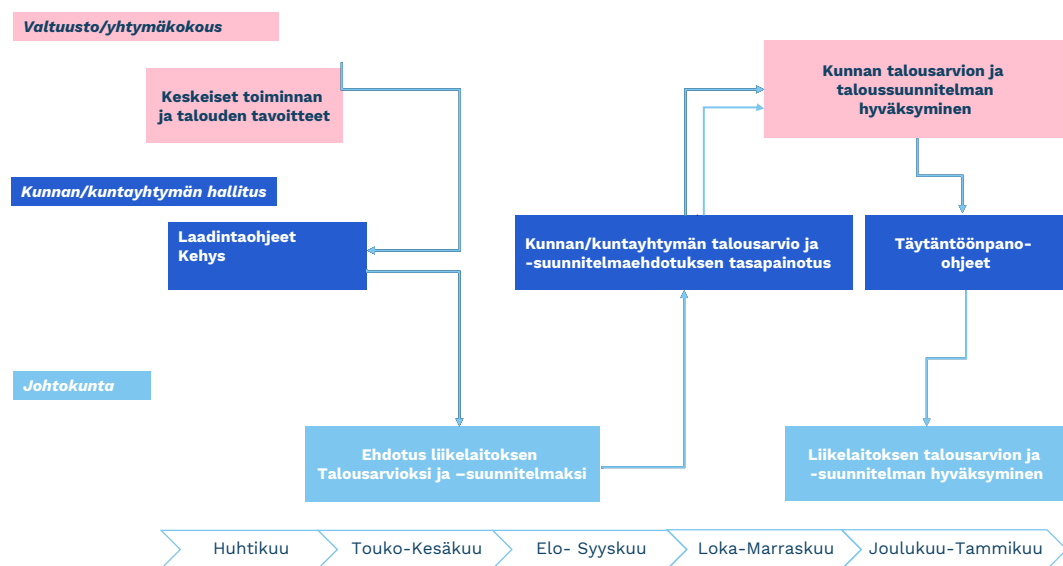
Valtuusto/yhtymäkokous

Keskeiset toiminnan ja talouden tavoitteet

Kunnan talousarvion ja taloussuunnitelman hyväksyminen

Kunnan/kuntayhtymän hallitus

Laadintaohjeet Kehys

Kunnan/kuntayhtymän talousarvio ja -suunnitelmaehdotuksen tasapainotus

Täytäntöönpano-ohjeet

Johtokunta

Ehdotus liikelaitoksen Talousarvioksi ja –suunnitelmaksi

Liikelaitoksen talousarvion ja -suunnitelman hyväksyminen

Huhtikuu
Touko-Kesäkuu
Elo- Syyskuu
Loka-Marraskuu
Joulukuu-Tammikuu